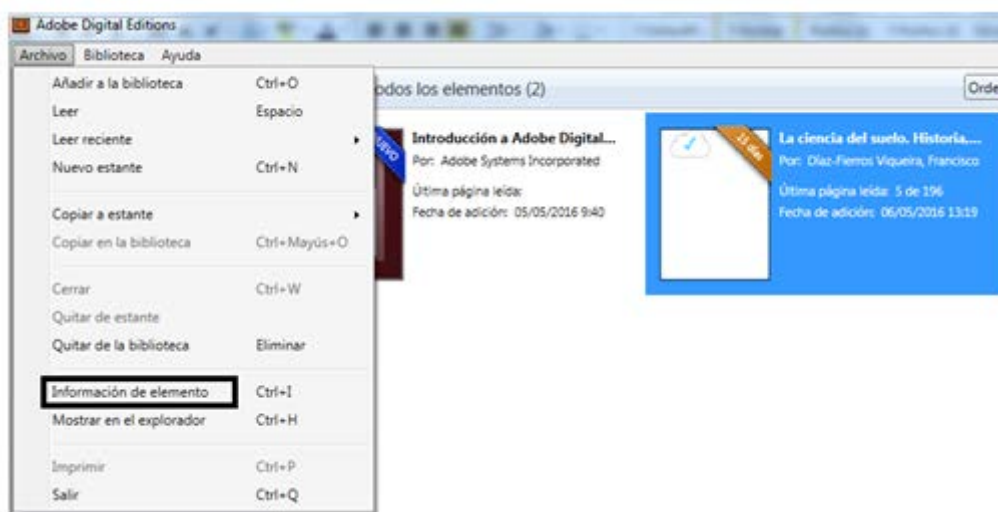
Adobe Digital Editions

Archivo Biblioteca Ayuda

Añadir a la biblioteca Ctrl+O
Leer Espacio
Leer reciente
Nuevo estante Ctrl+N
Copiar a estante
Copiar en la biblioteca Ctrl+Mayús+O
Cerrar Ctrl+W
Quitar de estante
Quitar de la biblioteca Eliminar
Información de elemento Ctrl+I
Mostrar en el explorador Ctrl+H
Imprimir Ctrl+P
Salir Ctrl+Q

odos los elementos (2)

Orde

NUEVO

Introducción a Adobe Digital...
Por: Adobe Systems Incorporated
Última página leída:
Fecha de adición: 05/05/2016 9:40

11 días

La ciencia del suelo. Historia,...
Por: Díaz-Fierros Viqueira, Francisco
Última página leída: 5 de 196
Fecha de adición: 06/05/2016 13:19